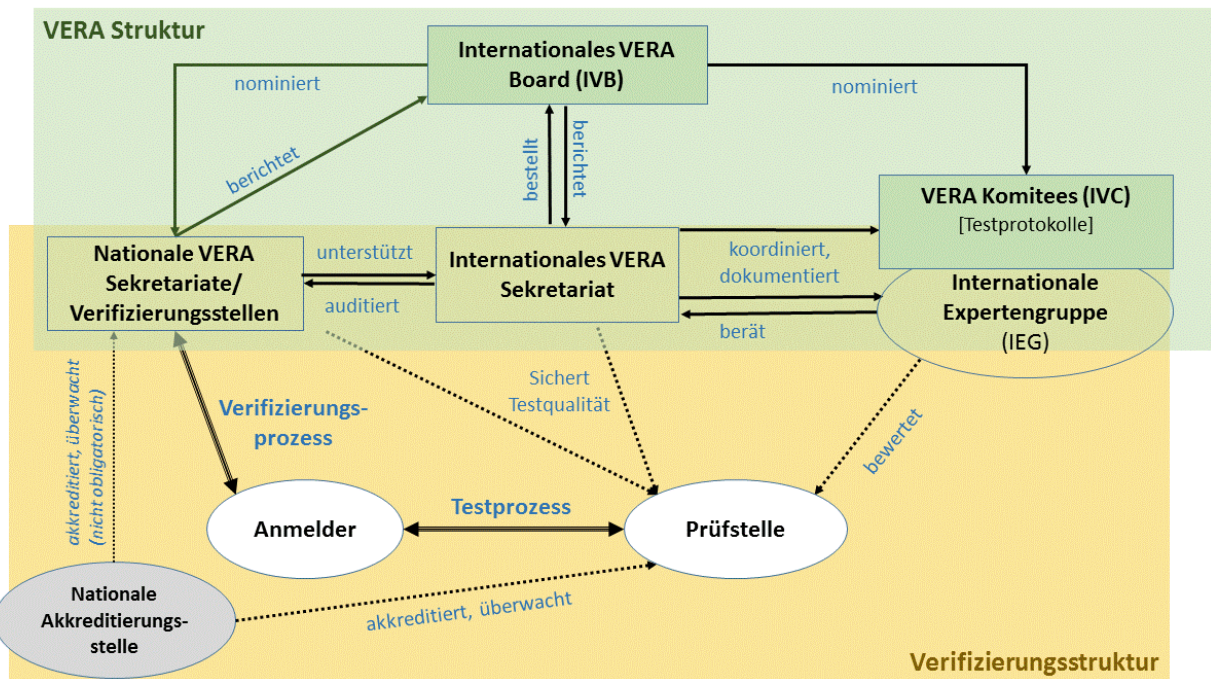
VERA Struktur

Internationales VERA Board (IVB)

nominiert

nominiert

berichtet

bestellt

berichtet

VERA Komitees (IVC)
[Testprotokolle]

Nationale VERA Sekretariate/ Verifizierungsstellen

unterstützt

auditiert

Internationales VERA Sekretariat

koordiniert, dokumentiert

berät

Internationale Expertengruppe (IEG)

akkreditiert, überwacht (nicht obligatorisch)

Verifizierungs-prozess

Sichert Testqualität

bewertet

Anmelder

Testprozess

Prüfstelle

Nationale Akkreditierungs-stelle

akkreditiert, überwacht

Verifizierungsstruktur